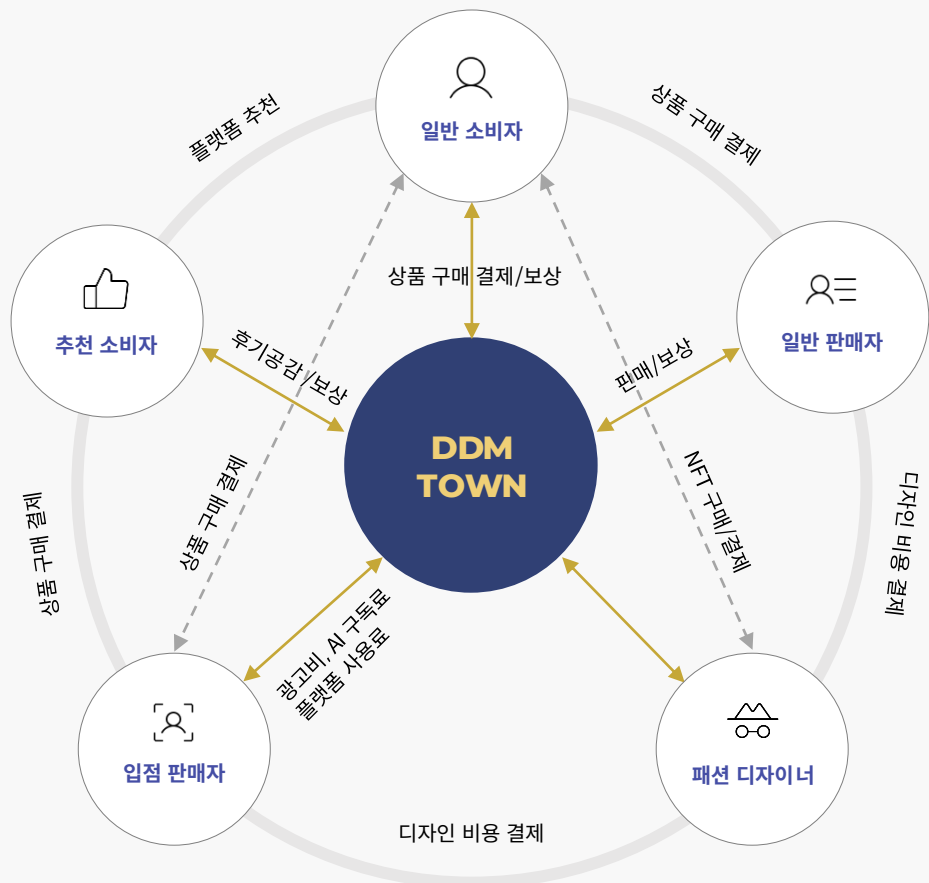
일반 소비자

플랫폼 추천

상품 구매 결제

추천 소비자

일반 판매자

상품 구매 결제/보상

후기공감/보상

판매/보상

DDM TOWN

상품 구매 결제

NFT 구매/결제

상품 구매 결제

디자인 비용 결제

광고비, AI 구독료 플랫폼 사용료

입점 판매자

패션 디자이너

디자인 비용 결제